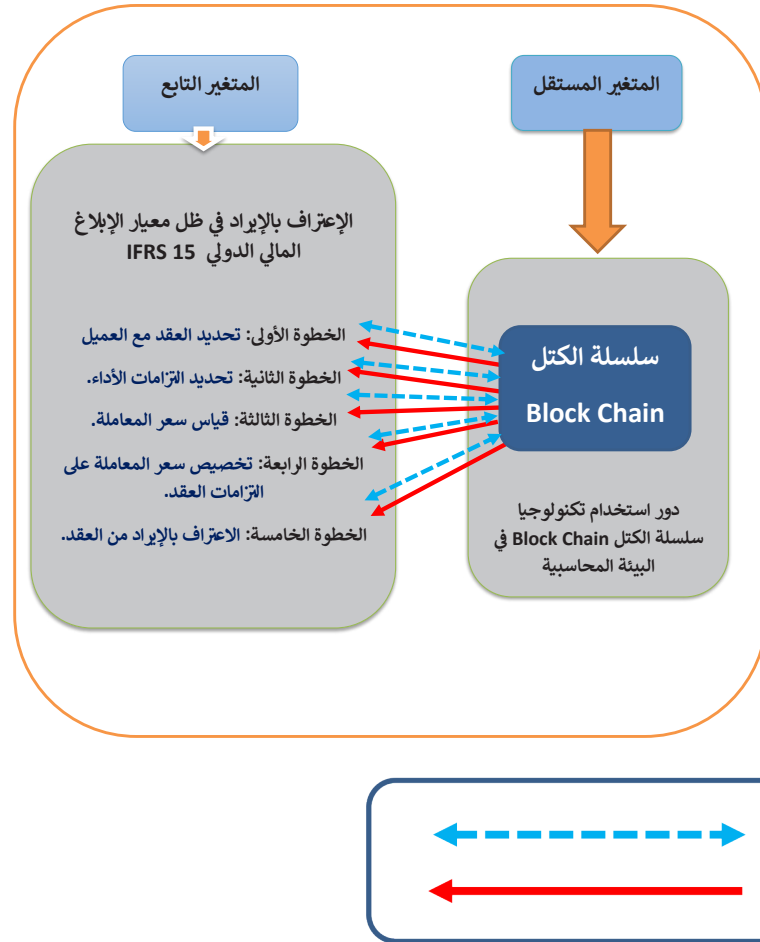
المتغير المستقل

المتغير التابع

الإعتراف بالإيراد في ظل معيار الإبلاغ المالي الدولي IFRS 15

الخطوة الأولى: تحديد العقد مع العميل

الخطوة الثانية: تحديد التزامات الأداء.

الخطوة الثالثة: قياس سعر المعاملة.

الخطوة الرابعة: تخصيص سعر المعاملة على التزامات العقد.

الخطوة الخامسة: الاعتراف بالإيراد من العقد.

سلسلة الكتل

Block Chain

دور استخدام تكنولوجيا سلسلة الكتل Block Chain في البيئة المحاسبية